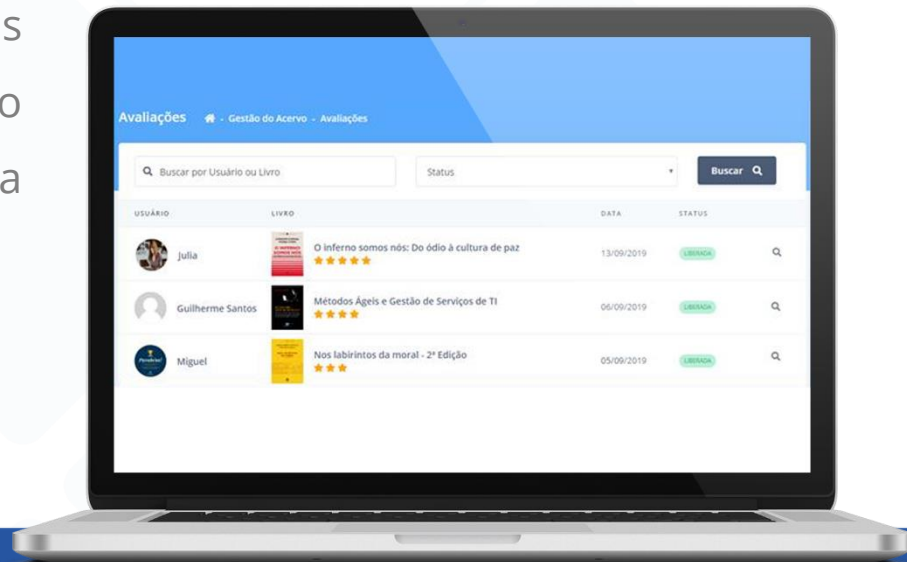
s
o
a

Avaliações · Gestão do Acervo · Avaliações

Buscar por Usuário ou Livro

Status

Buscar

| USUÁRIO | LIVRO | DATA | STATUS |
|---|---|---|---|
| Julia | O inferno somos nós: Do ódio à cultura de paz | 13/09/2019 | LIBERADA |
| Guilherme Santos | Métodos Ágeis e Gestão de Serviços de TI | 06/09/2019 | LIBERADA |
| Miguel | Nos labirintos da moral - 2ª Edição | 05/09/2019 | LIBERADA |